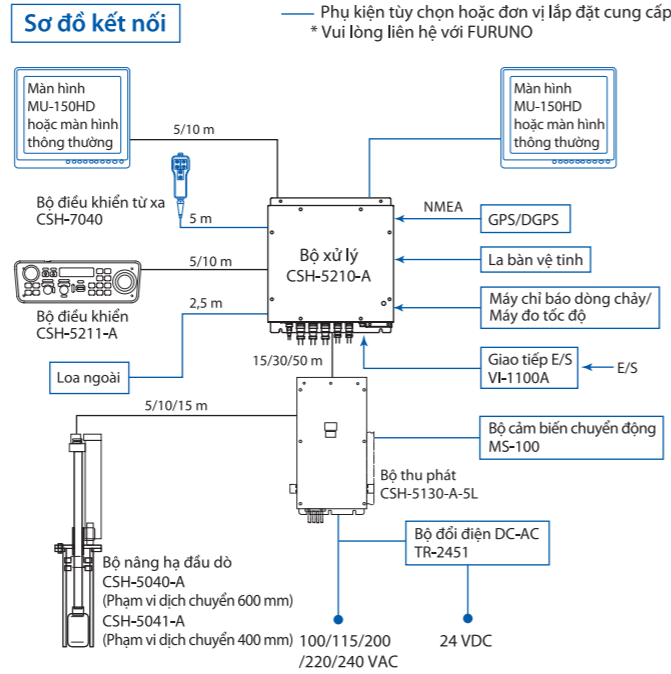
Sơ đồ kết nối

Phụ kiện tùy chọn hoặc đơn vị lắp đặt cung cấp
* Vui lòng liên hệ với FURUNO

Màn hình MU-150HD hoặc màn hình thông thường

Màn hình MU-150HD hoặc màn hình thông thường

5/10 m

Bộ điều khiển từ xa CSH-7040

5 m

NMEA

GPS/DGPS

Bộ xử lý CSH-5210-A

La bàn vệ tinh

5/10 m

Bộ điều khiển CSH-5211-A

2,5 m

Máy chỉ báo dòng chảy/ Máy đo tốc độ

Loa ngoài

15/30/50 m

Giao tiếp E/S VI-1100A

E/S

5/10/15 m

Bộ cảm biến chuyển động MS-100

Bộ thu phát CSH-5130-A-5L

Bộ đổi điện DC-AC TR-2451

Bộ nâng hạ đầu dò CSH-5040-A (Phạm vi dịch chuyển 600 mm) CSH-5041-A (Phạm vi dịch chuyển 400 mm)

100/115/200 /220/240 VAC

24 VDC